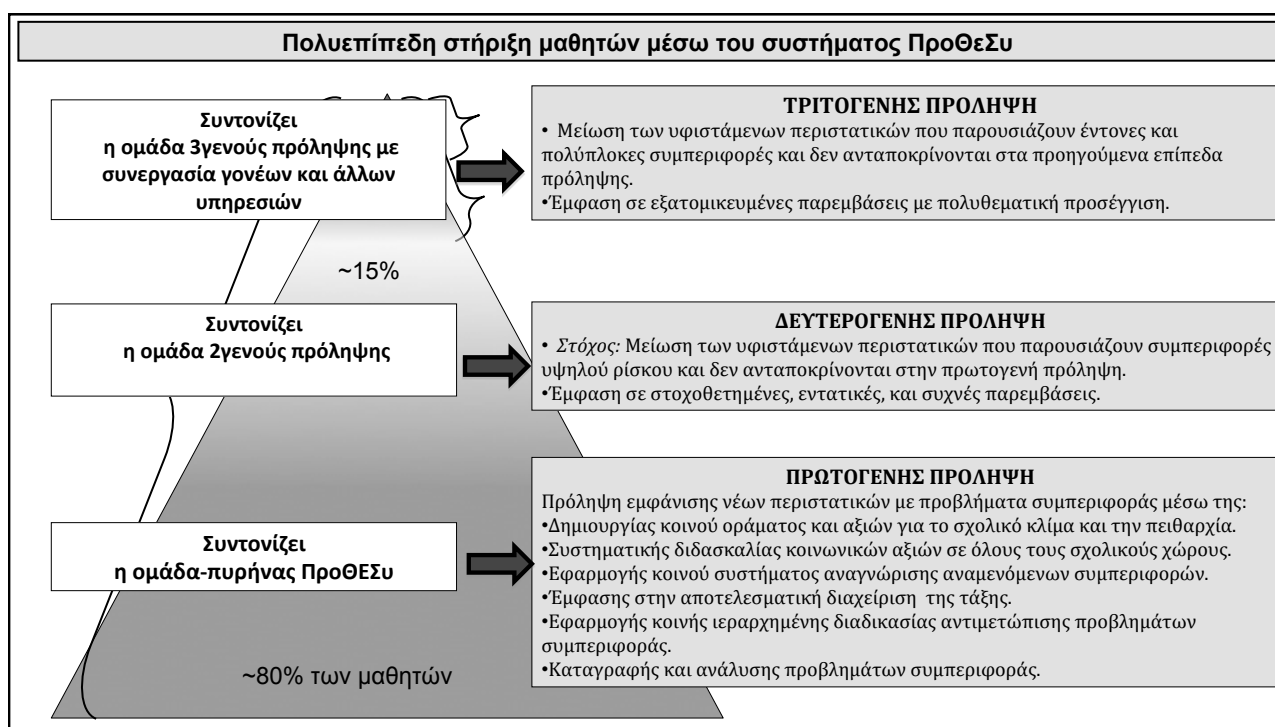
Πολυεπίπεδη στήριξη μαθητών μέσω του συστήματος ΠροΘΕΣυ

Συντονίζει η ομάδα 3γενούς πρόληψης με συνεργασία γονέων και άλλων υπηρεσιών

ΤΡΙΤΟΓΕΝΗΣ ΠΡΟΛΗΨΗ
• Μείωση των υφιστάμενων περιστατικών που παρουσιάζουν έντονες και πολύπλοκες συμπεριφορές και δεν ανταποκρίνονται στα προηγούμενα επίπεδα πρόληψης.
•Έμφαση σε εξατομικευμένες παρεμβάσεις με πολυθεματική προσέγγιση.

~15%

Συντονίζει η ομάδα 2γενούς πρόληψης

ΔΕΥΤΕΡΟΓΕΝΗΣ ΠΡΟΛΗΨΗ
• Στόχος: Μείωση των υφιστάμενων περιστατικών που παρουσιάζουν συμπεριφορές υψηλού ρίσκου και δεν ανταποκρίνονται στην πρωτογενή πρόληψη.
•Έμφαση σε στοχοθετημένες, εντατικές, και συχνές παρεμβάσεις.

Συντονίζει η ομάδα-πυρήνας ΠροΘΕΣυ

ΠΡΩΤΟΓΕΝΗΣ ΠΡΟΛΗΨΗ
Πρόληψη εμφάνισης νέων περιστατικών με προβλήματα συμπεριφοράς μέσω της:
•Δημιουργίας κοινού οράματος και αξιών για το σχολικό κλίμα και την πειθαρχία.
•Συστηματικής διδασκαλίας κοινωνικών αξιών σε όλους τους σχολικούς χώρους.
•Εφαρμογής κοινού συστήματος αναγνώρισης αναμενόμενων συμπεριφορών.
•Έμφασης στην αποτελεσματική διαχείριση της τάξης.
•Εφαρμογής κοινής ιεραρχημένης διαδικασίας αντιμετώπισης προβλημάτων συμπεριφοράς.
•Καταγραφής και ανάλυσης προβλημάτων συμπεριφοράς.

~80% των μαθητών